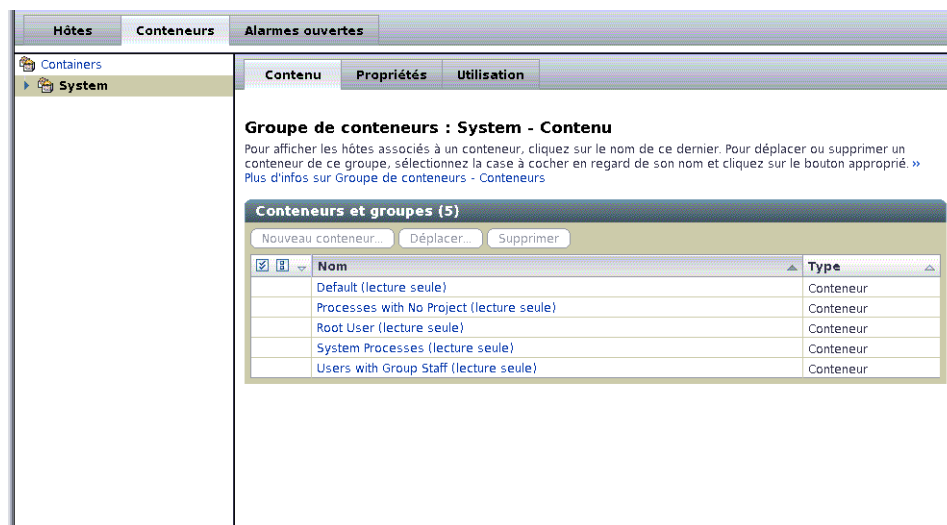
Hôtes Conteneurs Alarmes ouvertes

Containers
System

Contenu Propriétés Utilisation

Groupe de conteneurs : System - Contenu

Pour afficher les hôtes associés à un conteneur, cliquez sur le nom de ce dernier. Pour déplacer ou supprimer un conteneur de ce groupe, sélectionnez la case à cocher en regard de son nom et cliquez sur le bouton approprié. » Plus d'infos sur Groupe de conteneurs - Conteneurs

Conteneurs et groupes (5)

Nouveau conteneur... Déplacer... Supprimer

| | Nom | Type |
|---|---|---|
| | Default (lecture seule) | Conteneur |
| | Processes with No Project (lecture seule) | Conteneur |
| | Root User (lecture seule) | Conteneur |
| | System Processes (lecture seule) | Conteneur |
| | Users with Group Staff (lecture seule) | Conteneur |